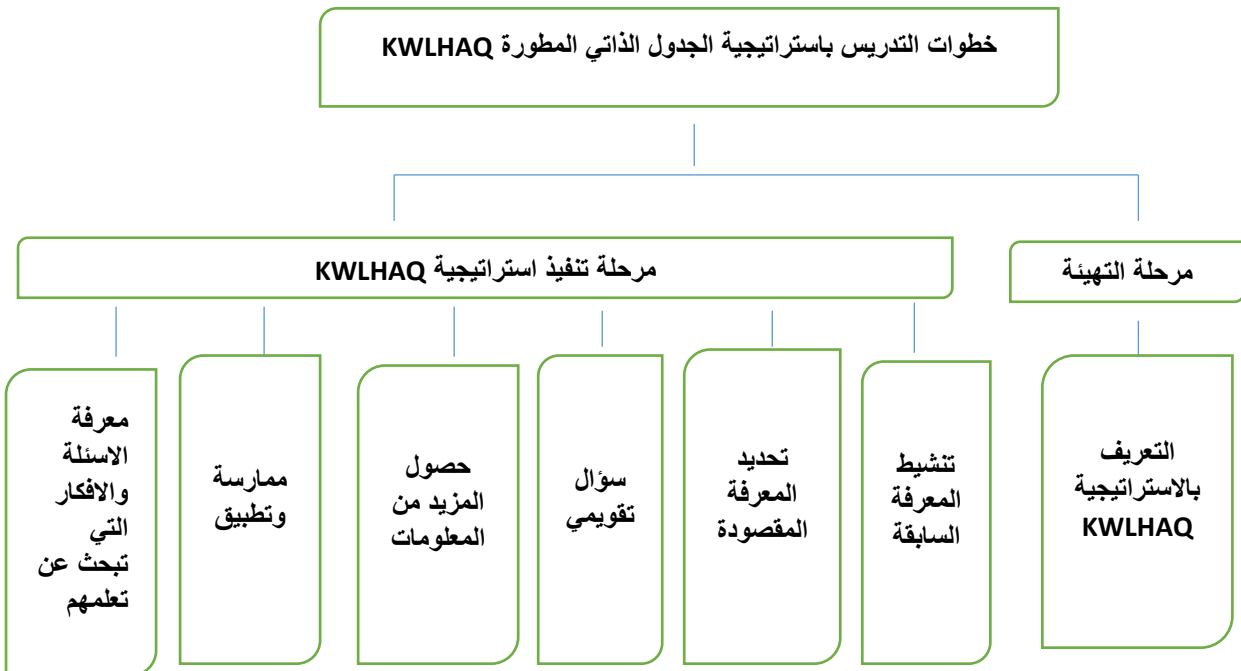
خطوات التدريس باستراتيجية الجدول الذاتي المطورة KWLHAQ

مرحلة التهيئة

مرحلة تنفيذ استراتيجية KWLHAQ

التعريف بالاستراتيجية KWLHAQ

تنشيط المعرفة السابقة

تحديد المعرفة المقصودة

سؤال تقويمي

حصول المزيد من المعلومات

ممارسة وتطبيق

معرفة الاسئلة والافكار التي تبحث عن تعلمهم